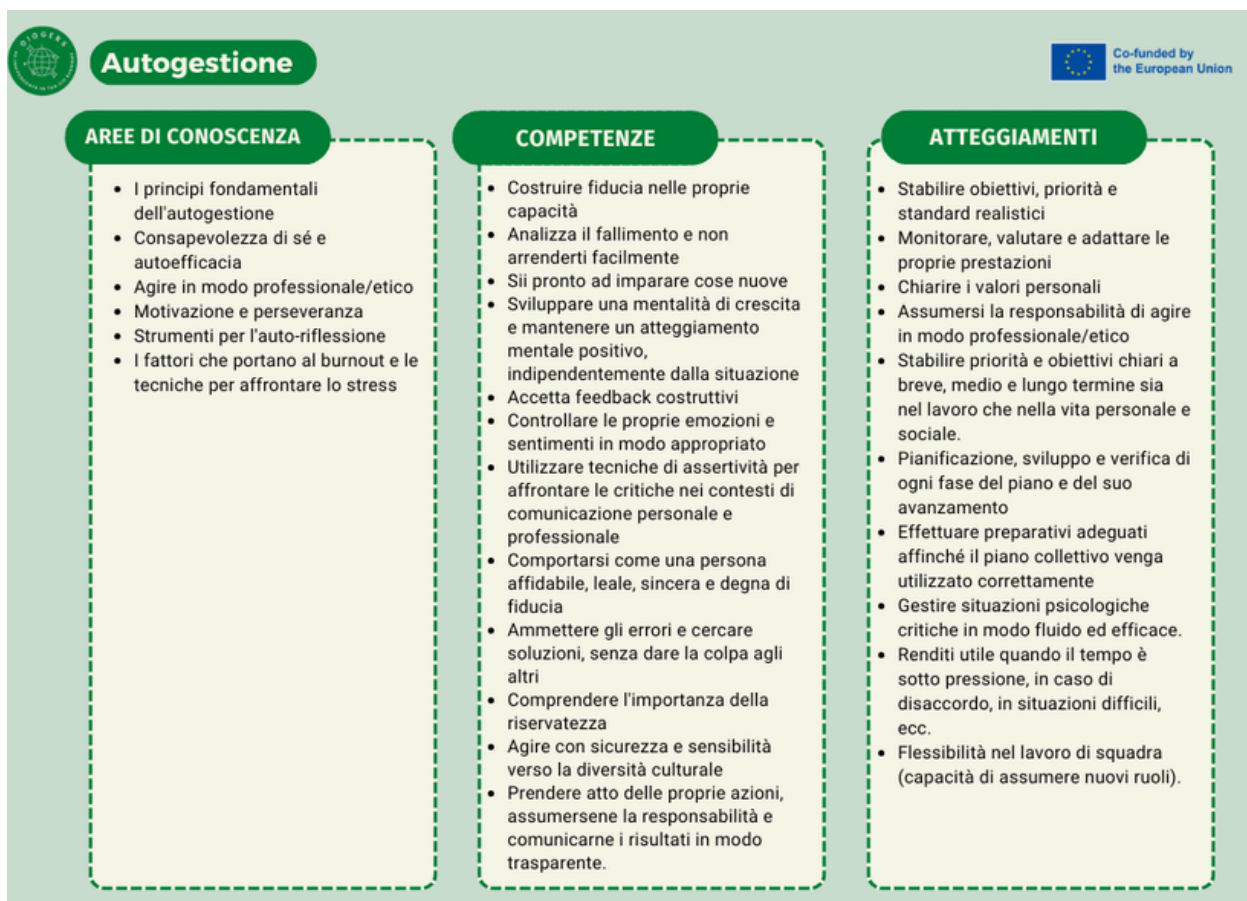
DIOGENE

Autogestione

Co-funded by the European Union

AREE DI CONOSCENZA

- I principi fondamentali dell'autogestione
- Consapevolezza di sé e autoefficacia
- Agire in modo professionale/etico
- Motivazione e perseveranza
- Strumenti per l'auto-riflessione
- I fattori che portano al burnout e le tecniche per affrontare lo stress

COMPETENZE

- Costruire fiducia nelle proprie capacità
- Analizza il fallimento e non arrenderti facilmente
- Sii pronto ad imparare cose nuove
- Sviluppare una mentalità di crescita e mantenere un atteggiamento mentale positivo, indipendentemente dalla situazione
- Accetta feedback costruttivi
- Controllare le proprie emozioni e sentimenti in modo appropriato
- Utilizzare tecniche di assertività per affrontare le critiche nei contesti di comunicazione personale e professionale
- Comportarsi come una persona affidabile, leale, sincera e degna di fiducia
- Ammettere gli errori e cercare soluzioni, senza dare la colpa agli altri
- Comprendere l'importanza della riservatezza
- Agire con sicurezza e sensibilità verso la diversità culturale
- Prendere atto delle proprie azioni, assumersene la responsabilità e comunicarne i risultati in modo trasparente.

ATTEGGIAMENTI

- Stabilire obiettivi, priorità e standard realistici
- Monitorare, valutare e adattare le proprie prestazioni
- Chiarire i valori personali
- Assumersi la responsabilità di agire in modo professionale/etico
- Stabilire priorità e obiettivi chiari a breve, medio e lungo termine sia nel lavoro che nella vita personale e sociale.
- Pianificazione, sviluppo e verifica di ogni fase del piano e del suo avanzamento
- Effettuare preparativi adeguati affinché il piano collettivo venga utilizzato correttamente
- Gestire situazioni psicologiche critiche in modo fluido ed efficace.
- Renditi utile quando il tempo è sotto pressione, in caso di disaccordo, in situazioni difficili, ecc.
- Flessibilità nel lavoro di squadra (capacità di assumere nuovi ruoli).